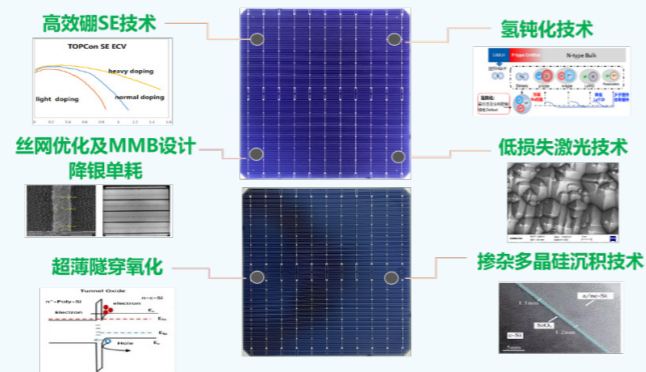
高效硼SE技术

TOPCon SE ECV

heavy doping

light doping

normal doping

氢钝化技术

N-type Bulk

丝网优化及MMB设计降银单耗

低损失激光技术

超薄隧穿氧化

Tunnel Oxide

n⁺-Poly-Si

n-c-Si

electron

Hole

掺杂多晶硅沉积技术

$SiO_2$